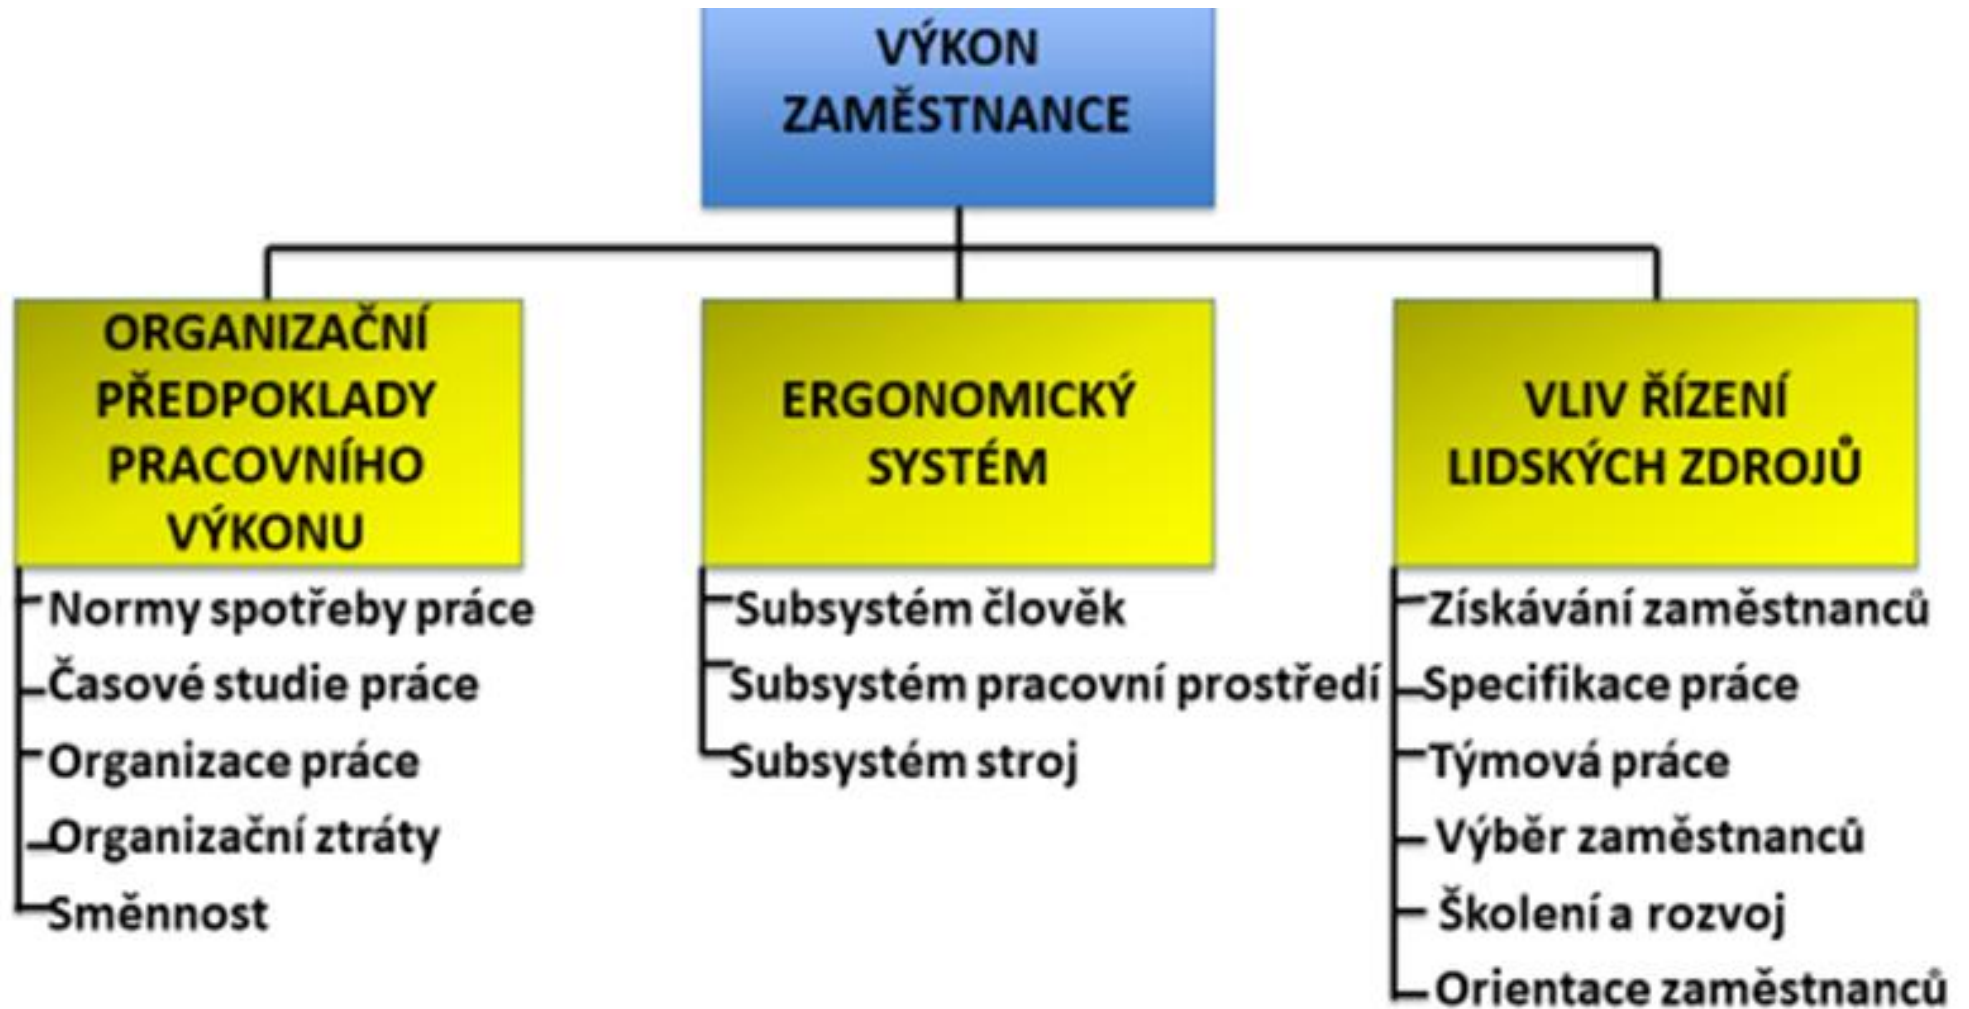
VÝKON ZAMĚSTNANCE

ORGANIZAČNÍ PŘEDPOKLADY PRACOVNÍHO VÝKONU

Normy spotřeby práce
Časové studie práce
Organizace práce
Organizační ztráty
Směnnost

ERGONOMICKÝ SYSTÉM

Subsystém člověk
Subsystém pracovní prostředí
Subsystém stroj

VLIV ŘÍZENÍ LIDSKÝCH ZDROJŮ

Získávání zaměstnanců
Specifikace práce
Týmová práce
Výběr zaměstnanců
Školení a rozvoj
Orientace zaměstnanců